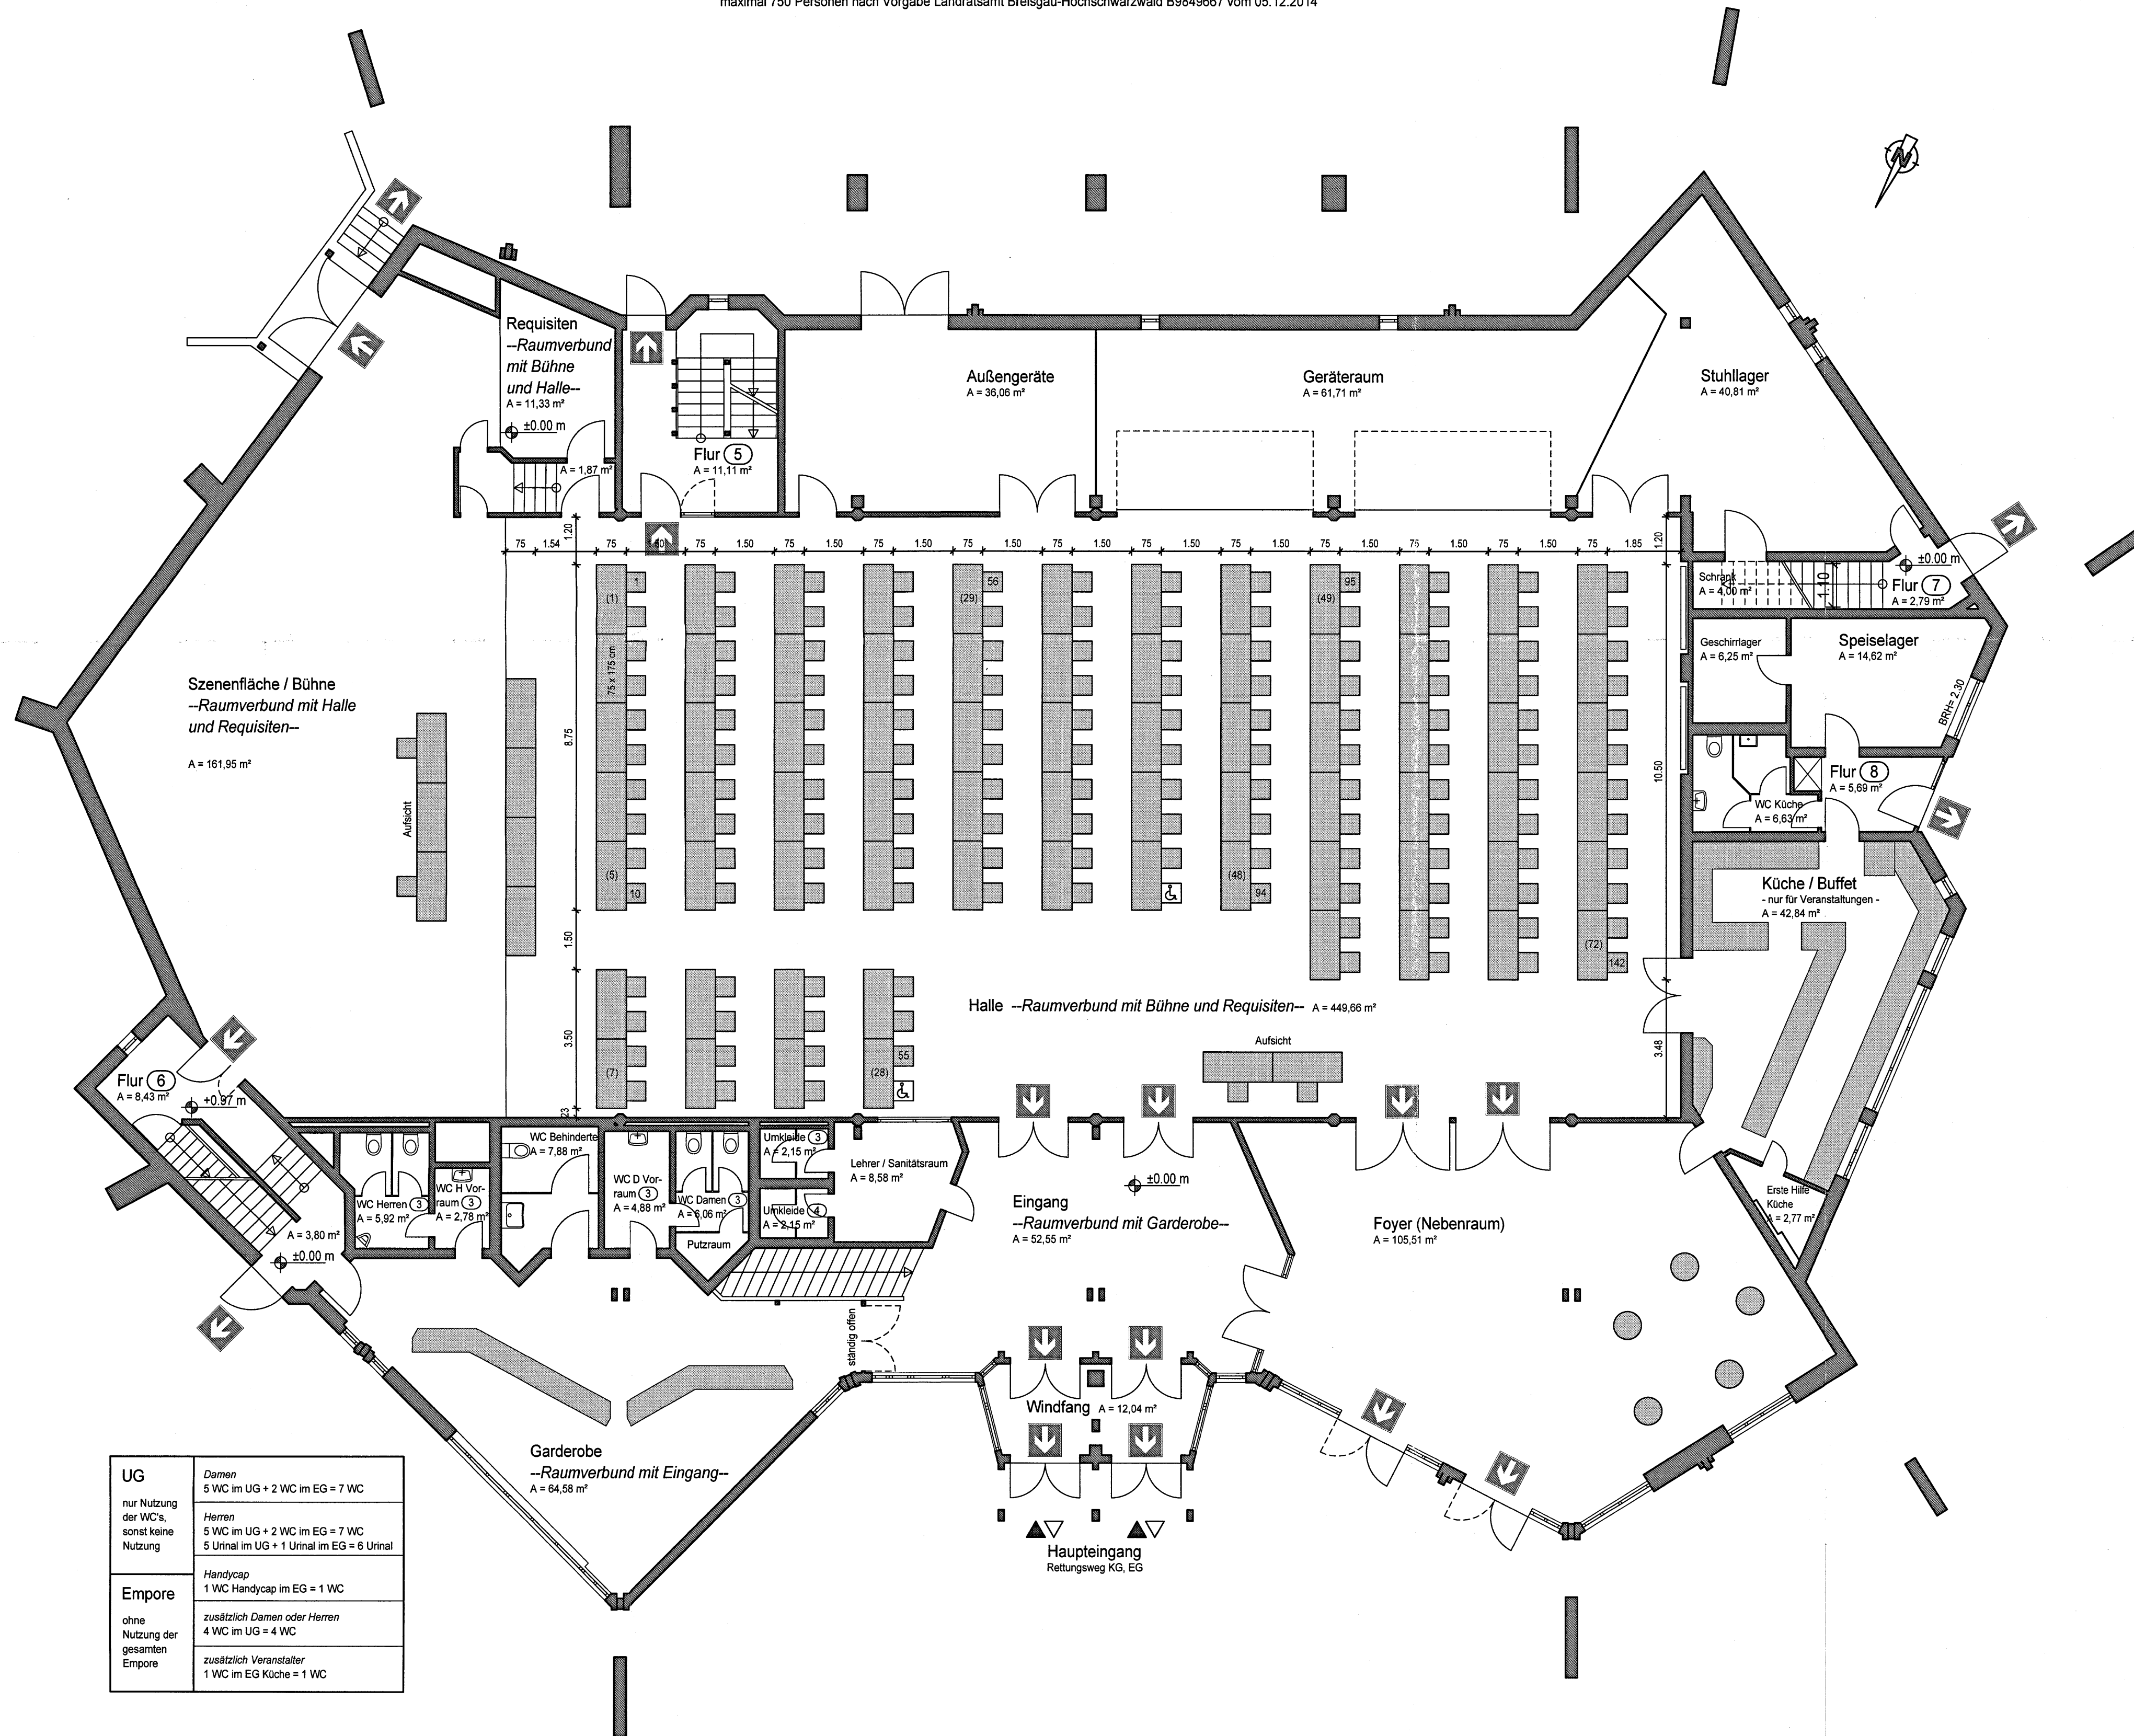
maximal 750 Personen nach Vorgabe Landratsamt Breisgau-Hochschwarzwald B9849667 vom 05.12.2014

Requisiten
--Raumverbund mit Bühne und Halle--
A = 11,33 m²
±0.00 m
A = 1,87 m²

Flur 5
A = 11,11 m²

Außengeräte
A = 36,06 m²

Geräteraum
A = 61,71 m²

Stuhllager
A = 40,81 m²

75 1.54 1.20 75 1.50 75 1.50 75 1.50 75 1.50 75 1.50 75 1.50 75 1.50 75 1.50 75 1.50 75 1.50 75 1.50 75 1.85 1.20

±0.00 m
Schrank
A = 4,00 m²
1.10
Flur 7
A = 2,79 m²

Geschirrlager
A = 6,25 m²

Speiselager
A = 14,62 m²

BRH= 2.30

Flur 8
A = 5,69 m²

WC Küche
A = 6,63 m²

Szenenfläche / Bühne
--Raumverbund mit Halle und Requisiten--
A = 161,95 m²

Aufsicht

1 (1) 75 x 175 cm 8.75 (5) 10 56 (29) 95 (49) (48) 94 (72) 142 1.50 3.50 (7) (28) 55 10.50 3.48 23

Küche / Buffet
- nur für Veranstaltungen -
A = 42,84 m²

Halle --Raumverbund mit Bühne und Requisiten-- A = 449,66 m²

Aufsicht

Flur 6
A = 8,43 m²
+0.97 m

A = 3,80 m²
±0.00 m

WC Herren 3
A = 5,92 m²

WC H Vorraum 3
A = 2,78 m²

WC Behinderte
A = 7,88 m²

WC D Vorraum 3
A = 4,88 m²

WC Damen 3
A = 6,06 m²

Putzraum

Umkleide 3
A = 2,15 m²

Umkleide 4
A = 2,15 m²

Lehrer / Sanitätsraum
A = 8,58 m²

±0.00 m
Eingang
--Raumverbund mit Garderobe--
A = 52,55 m²

Foyer (Nebenraum)
A = 105,51 m²

Erste Hilfe Küche
A = 2,77 m²

ständig offen

Windfang A = 12,04 m²

Garderobe
--Raumverbund mit Eingang--
A = 64,58 m²

Haupteingang
Rettungsweg KG, EG

| UG<br>nur Nutzung der WC's, sonst keine Nutzung | Damen<br>5 WC im UG + 2 WC im EG = 7 WC |
|---|---|
| | Herren<br>5 WC im UG + 2 WC im EG = 7 WC<br>5 Urinal im UG + 1 Urinal im EG = 6 Urinal |
| Empore<br>ohne Nutzung der gesamten Empore | Handycap<br>1 WC Handycap im EG = 1 WC |
| | zusätzlich Damen oder Herren<br>4 WC im UG = 4 WC |
| | zusätzlich Veranstalter<br>1 WC im EG Küche = 1 WC |